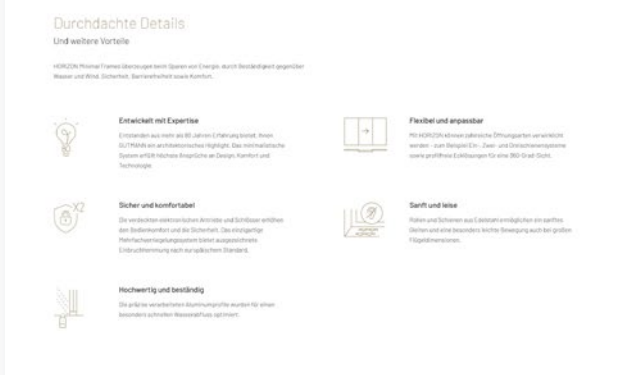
Durchdachte Details

Und weitere Vorteile

HORIZON Minimal Frames überzeugen beim Sparen von Energie, durch Beständigkeit gegenüber Wasser und Wind, Sicherheit, Barrierefreiheit sowie Komfort.

Entwickelt mit Expertise

Entstanden aus mehr als 80 Jahren Erfahrung bietet Ihnen GUTMANN ein architektonisches Highlight. Das minimalistische System erfüllt höchste Ansprüche an Design, Komfort und Technologie.

Flexibel und anpassbar

Mit HORIZON können zahlreiche Öffnungsarten verwirklicht werden - zum Beispiel Ein-, Zwei- und Dreischienensysteme sowie profilfreie Eck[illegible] für eine 360-Grad-Sicht.

Sicher und komfortabel

Die verdeckten elektronischen Antriebe und Schlösser erhöhen den Bedienkomfort und die Sicherheit. Das einzigartige Mehrfachverriegelungssystem bietet ausgezeichnete Einbruchhemmung nach europäischem Standard.

Sanft und leise

Rollen und Schienen aus Edelstahl ermöglichen ein sanftes Gleiten und eine besonders leichte Bewegung auch bei großen Flügeldimensionen.

Hochwertig und beständig

Die präzise verarbeiteten Aluminiumprofile wurden für einen besonders schnellen Wasserablauf optimiert.